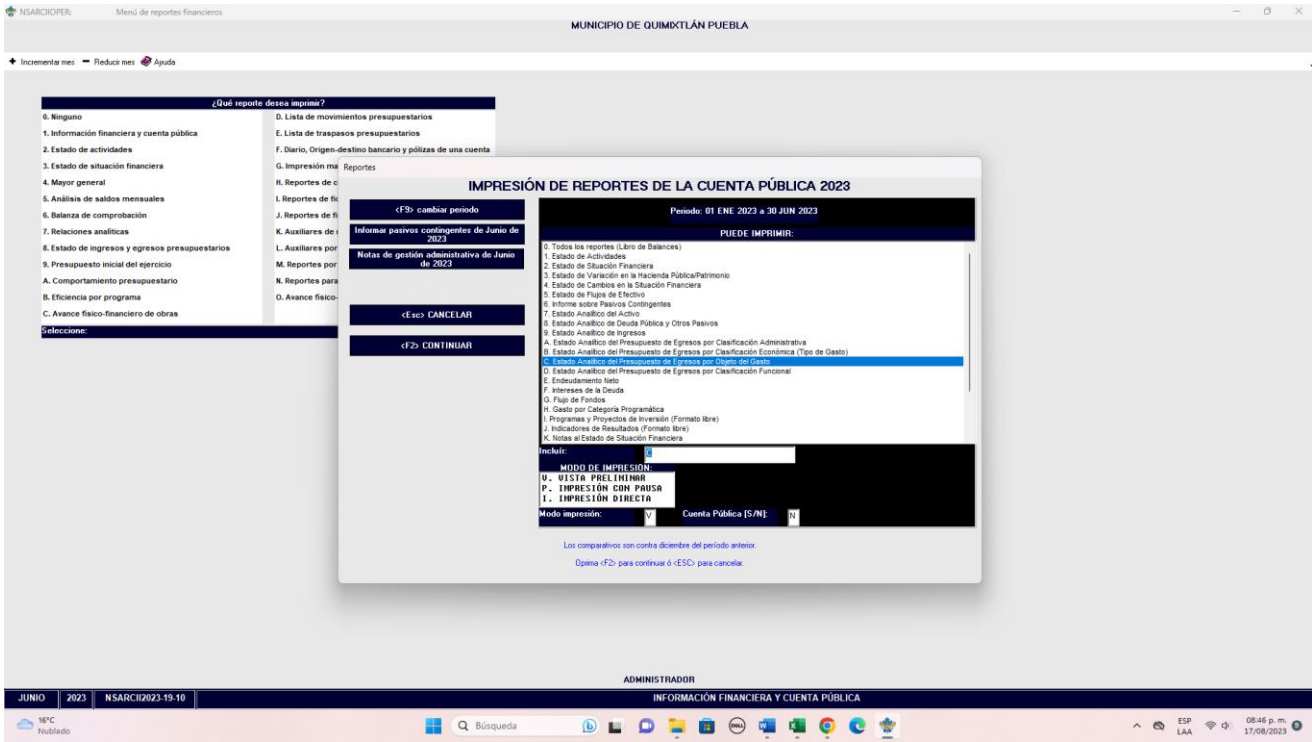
NSARCIIOPER: Menú de reportes financieros

MUNICIPIO DE QUIMIXTLÁN PUEBLA

+ Incrementar mes − Reducir mes Ayuda

¿Qué reporte desea imprimir?

0. Ninguno
1. Información financiera y cuenta pública
2. Estado de actividades
3. Estado de situación financiera
4. Mayor general
5. Análisis de saldos mensuales
6. Balanza de comprobación
7. Relaciones analíticas
8. Estado de ingresos y egresos presupuestarios
9. Presupuesto inicial del ejercicio
A. Comportamiento presupuestario
B. Eficiencia por programa
C. Avance físico-financiero de obras

D. Lista de movimientos presupuestarios
E. Lista de traspasos presupuestarios
F. Diario, Origen-destino bancario y pólizas de una cuenta
G. Impresión ma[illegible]
H. Reportes de c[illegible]
I. Reportes de fi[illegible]
J. Reportes de fi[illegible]
K. Auxiliares de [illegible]
L. Auxiliares por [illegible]
M. Reportes por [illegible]
N. Reportes para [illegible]
O. Avance físico-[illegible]

Seleccione:

Reportes

IMPRESIÓN DE REPORTES DE LA CUENTA PÚBLICA 2023

<F9> cambiar periodo
Informar pasivos contingentes de Junio de 2023
Notas de gestión administrativa de Junio de 2023
<Esc> CANCELAR
<F2> CONTINUAR

Periodo: 01 ENE 2023 a 30 JUN 2023

PUEDE IMPRIMIR:
0. Todos los reportes (Libro de Balances)
1. Estado de Actividades
2. Estado de Situación Financiera
3. Estado de Variación en la Hacienda Pública/Patrimonio
4. Estado de Cambios en la Situación Financiera
5. Estado de Flujos de Efectivo
6. Informe sobre Pasivos Contingentes
7. Estado Analítico del Activo
8. Estado Analítico de Deuda Pública y Otros Pasivos
9. Estado Analítico de Ingresos
A. Estado Analítico del Presupuesto de Egresos por Clasificación Administrativa
B. Estado Analítico del Presupuesto de Egresos por Clasificación Económica (Tipo de Gasto)
C. Estado Analítico del Presupuesto de Egresos por Objeto del Gasto
D. Estado Analítico del Presupuesto de Egresos por Clasificación Funcional
E. Endeudamiento Neto
F. Intereses de la Deuda
G. Flujo de Fondos
H. Gasto por Categoría Programática
I. Programas y Proyectos de Inversión (Formato libre)
J. Indicadores de Resultados (Formato libre)
K. Notas al Estado de Situación Financiera

Incluir: C

MODO DE IMPRESIÓN:
V. VISTA PRELIMINAR
P. IMPRESIÓN CON PAUSA
I. IMPRESIÓN DIRECTA

Modo impresión: V Cuenta Pública [S/N]: N

Los comparativos son contra diciembre del período anterior.

Oprima <F2> para continuar ó <ESC> para cancelar.

ADMINISTRADOR

JUNIO | 2023 | NSARCII2023-19-10 | INFORMACIÓN FINANCIERA Y CUENTA PÚBLICA

16°C Nublado

Búsqueda

ESP LAA 08:46 p. m. 17/08/2023